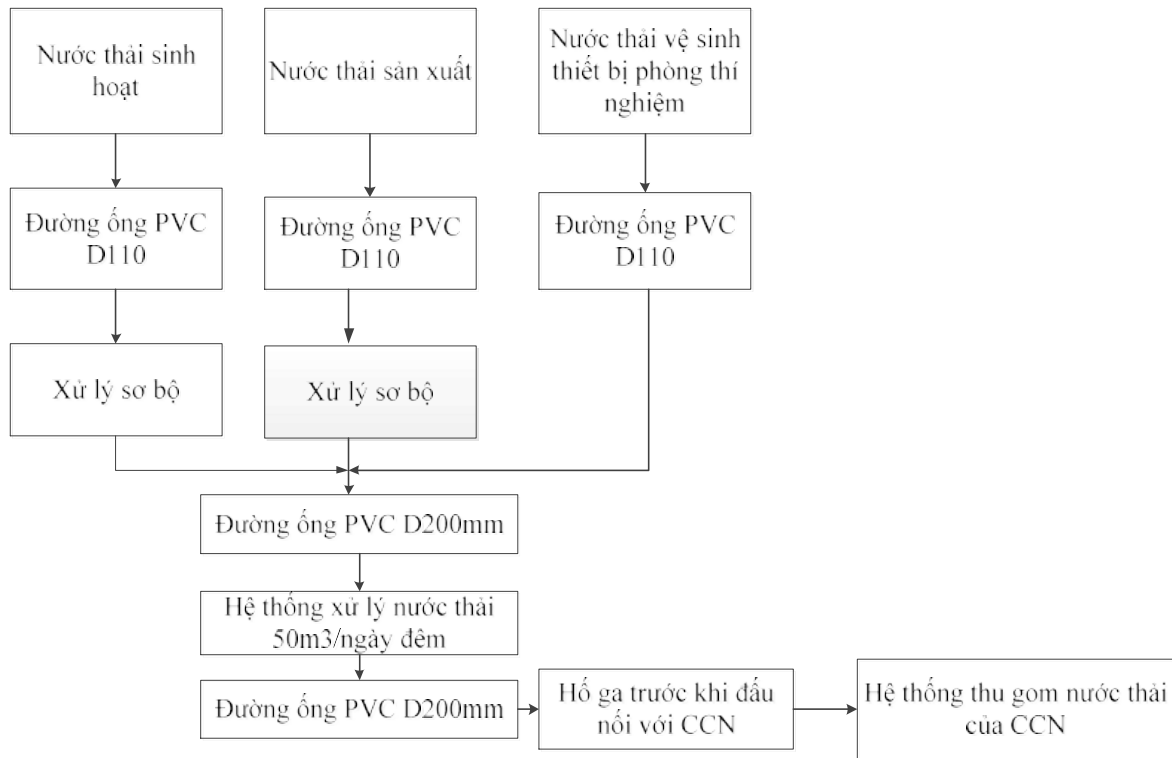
Nước thải sinh hoạt

Nước thải sản xuất

Nước thải vệ sinh thiết bị phòng thí nghiệm

Đường ống PVC D110

Đường ống PVC D110

Đường ống PVC D110

Xử lý sơ bộ

Xử lý sơ bộ

Đường ống PVC D200mm

Hệ thống xử lý nước thải 50m3/ngày đêm

Đường ống PVC D200mm

Hố ga trước khi đấu nối với CCN

Hệ thống thu gom nước thải của CCN